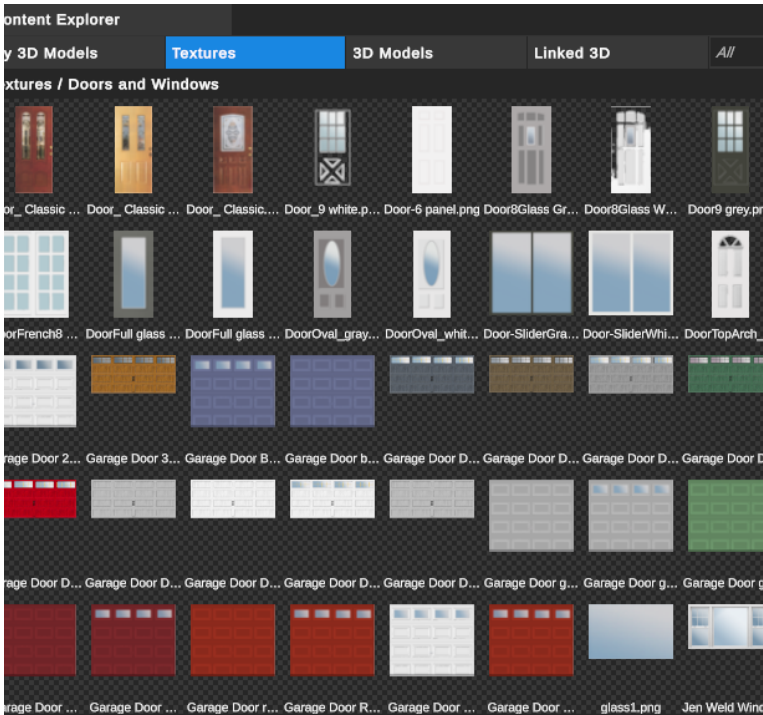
ontent Explorer

y 3D Models | Textures | 3D Models | Linked 3D | All

xtures / Doors and Windows

r_ Classic ... Door_ Classic ... Door_ Classic.... Door_9 white.p... Door-6 panel.png Door8Glass Gr... Door8Glass W... Door9 grey.pn

orFrench8 ... DoorFull glass ... DoorFull glass ... DoorOval_gray... DoorOval_whit... Door-SliderGra... Door-SliderWhi... DoorTopArch_

rage Door 2... Garage Door 3... Garage Door B... Garage Door b... Garage Door D... Garage Door D... Garage Door D... Garage Door D

rage Door D... Garage Door D... Garage Door D... Garage Door D... Garage Door D... Garage Door g... Garage Door g... Garage Door g

rage Door ... Garage Door ... Garage Door r... Garage Door R... Garage Door ... Garage Door ... glass1.png Jen Weld Wind